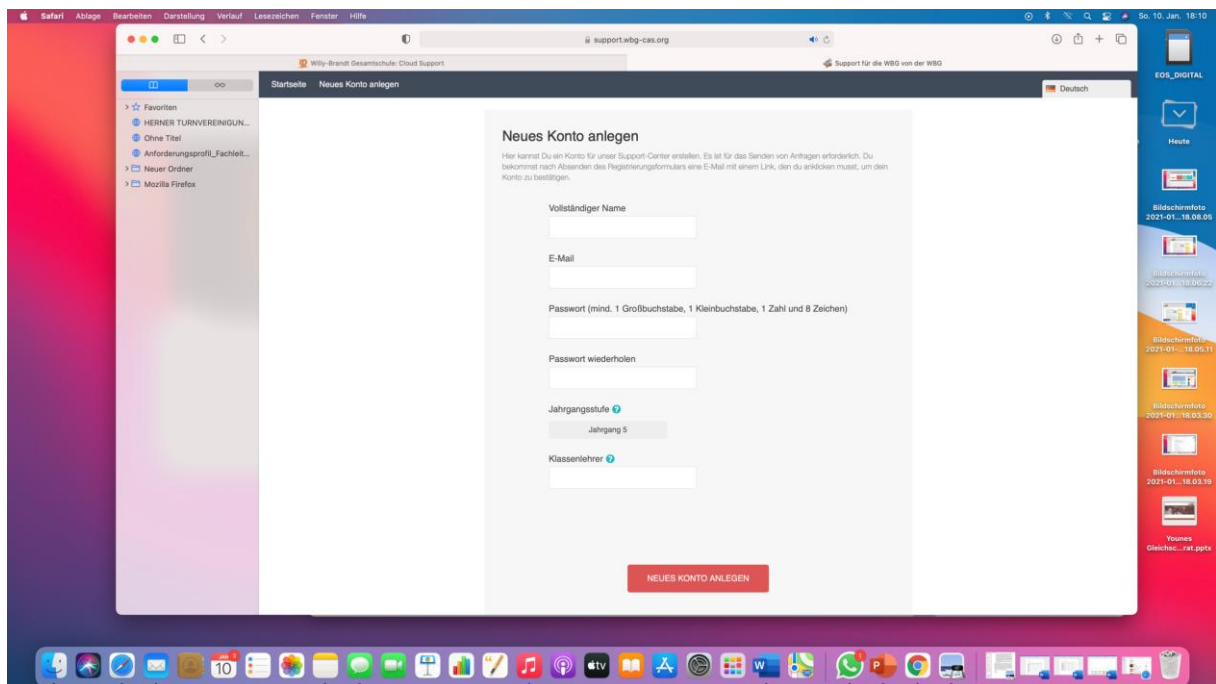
Safari Ablage Bearbeiten Darstellung Verlauf Lesezeichen Fenster Hilfe

So. 10. Jan. 18:10

support.wbg-cas.org

Willy-Brandt Gesamtschule: Cloud Support

Support für die WBG von der WBG

Favoriten
HERNER TURNVEREINIGUN...
Ohne Titel
Anforderungsprofil_Fachleit...
Neuer Ordner
Mozilla Firefox

Startseite Neues Konto anlegen

Deutsch

Neues Konto anlegen

Hier kannst Du ein Konto für unser Support-Center erstellen. Es ist für das Senden von Anfragen erforderlich. Du bekommst nach Absenden des Registrierungsformulars eine E-Mail mit einem Link, den du anklicken musst, um dein Konto zu bestätigen.

Vollständiger Name

E-Mail

Passwort (mind. 1 Großbuchstabe, 1 Kleinbuchstabe, 1 Zahl und 8 Zeichen)

Passwort wiederholen

Jahrgangsstufe

Jahrgang 5

Klassenlehrer

NEUES KONTO ANLEGEN

EOS_DIGITAL

Heute

Bildschirmfoto 2021-01...18.08.05

Bildschirmfoto 2021-01...18.06.22

Bildschirmfoto 2021-01-...18.05.11

Bildschirmfoto 2021-01...18.03.30

Bildschirmfoto 2021-01...18.03.19

Younes Gleichsc...rat.pptx

10